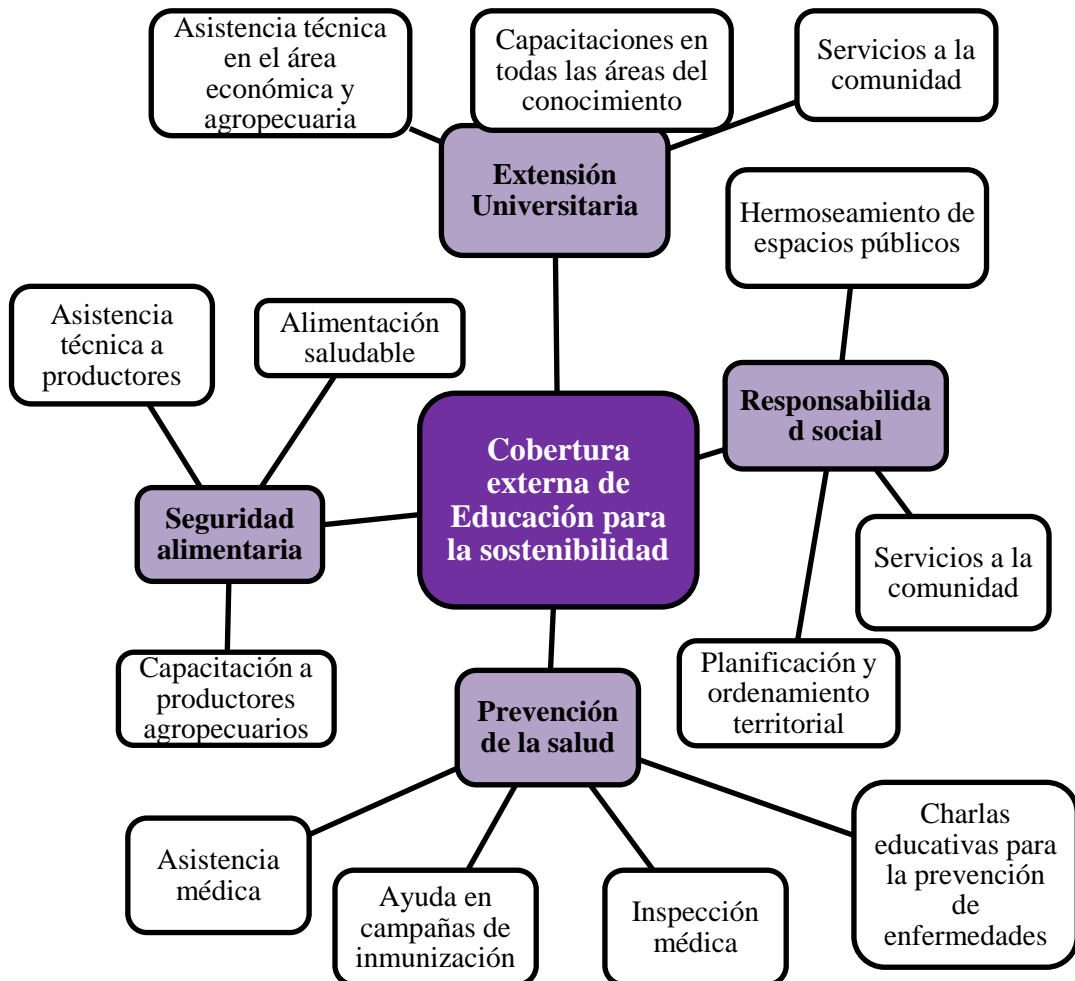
Asistencia técnica en el área económica y agropecuaria

Capacitaciones en todas las áreas del conocimiento

Servicios a la comunidad

Extensión Universitaria

Hermoseamiento de espacios públicos

Asistencia técnica a productores

Alimentación saludable

Responsabilida d social

Cobertura externa de Educación para la sostenibilidad

Seguridad alimentaria

Servicios a la comunidad

Planificación y ordenamiento territorial

Capacitación a productores agropecuarios

Prevención de la salud

Asistencia médica

Ayuda en campañas de inmunización

Inspección médica

Charlas educativas para la prevención de enfermedades